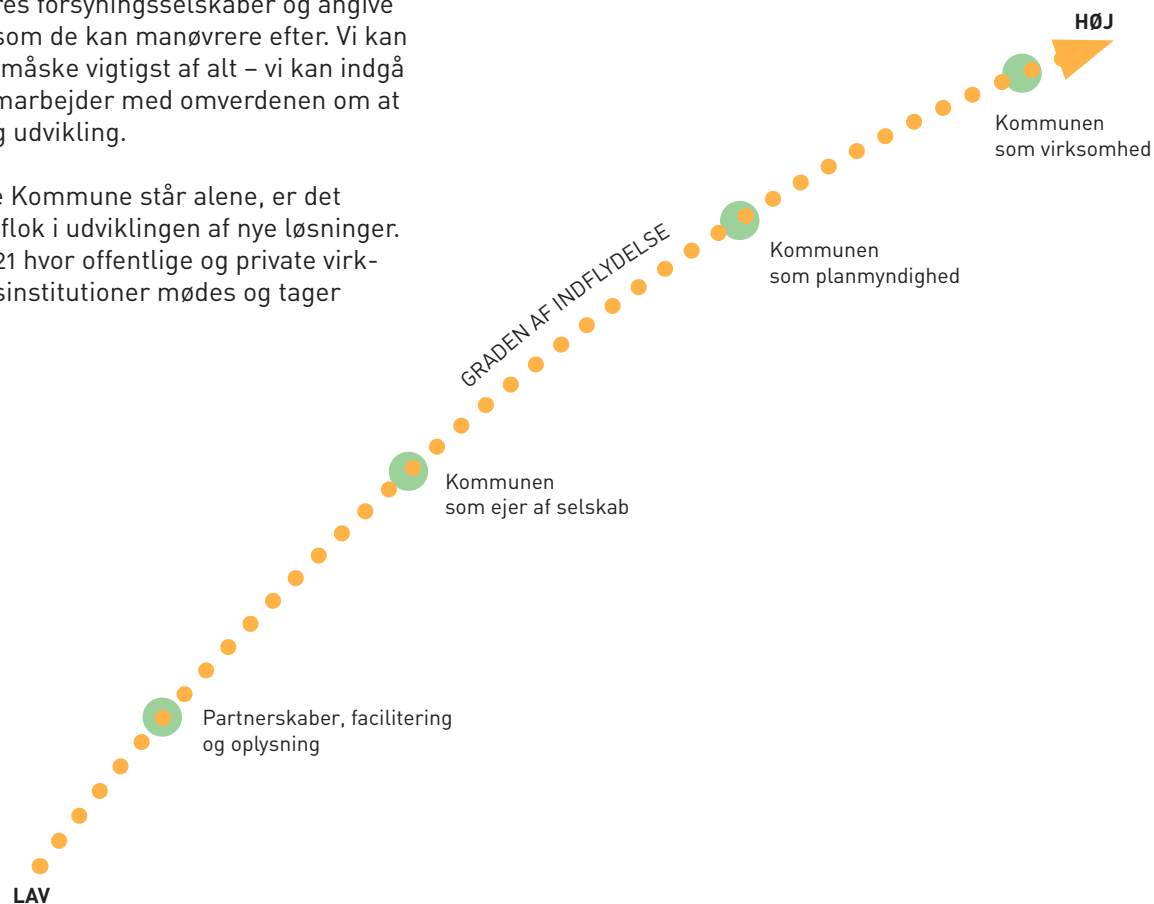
res forsyningsselskaber og angive som de kan manøvrere efter. Vi kan måske vigtigst af alt – vi kan indgå marbejder med omverdenen om at g udvikling.

e Kommune står alene, er det flok i udviklingen af nye løsninger. 21 hvor offentlige og private virksinstitutioner mødes og tager

HØJ

Kommunen
som virksomhed

Kommunen
som planmyndighed

GRADEN AF INDFLYDELSE

Kommunen
som ejer af selskab

Partnerskaber, facilitering
og oplysning

LAV